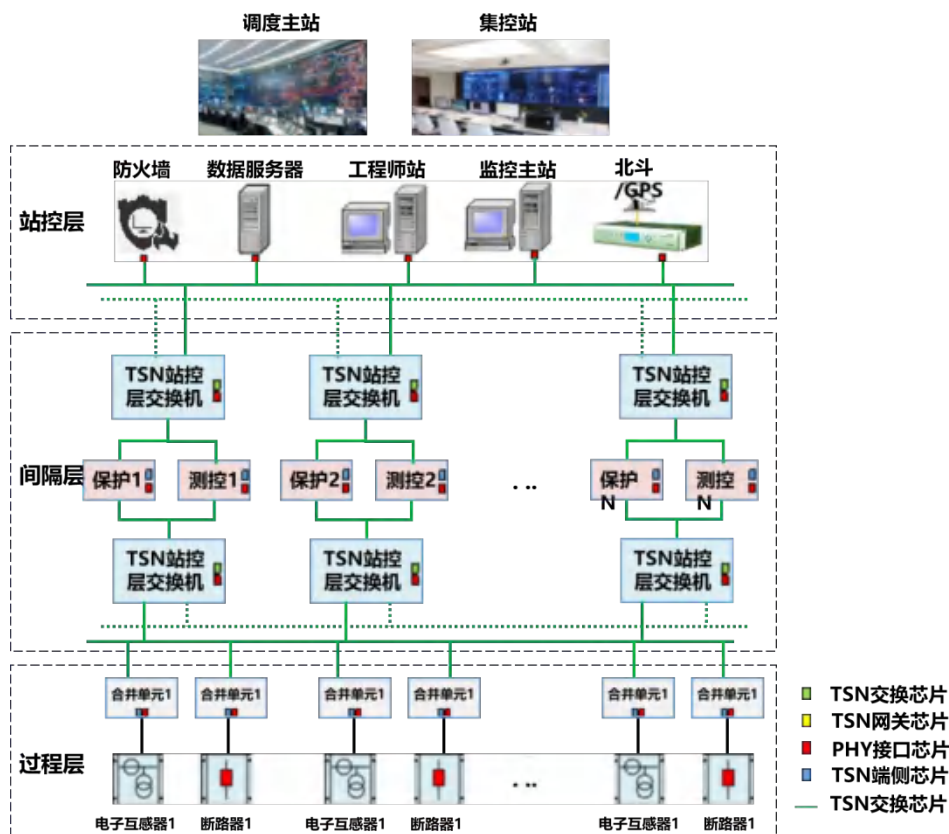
调度主站

集控站

站控层

防火墙

数据服务器

工程师站

监控主站

北斗/GPS

间隔层

TSN站控层交换机

TSN站控层交换机

TSN站控层交换机

保护1

测控1

保护2

测控2

...

保护N

测控N

TSN站控层交换机

TSN站控层交换机

TSN站控层交换机

过程层

合并单元1

合并单元1

合并单元1

合并单元1

合并单元1

合并单元1

...

电子互感器1

断路器1

电子互感器1

断路器1

电子互感器1

断路器1

TSN交换芯片

TSN网关芯片

PHY接口芯片

TSN端侧芯片

TSN交换芯片